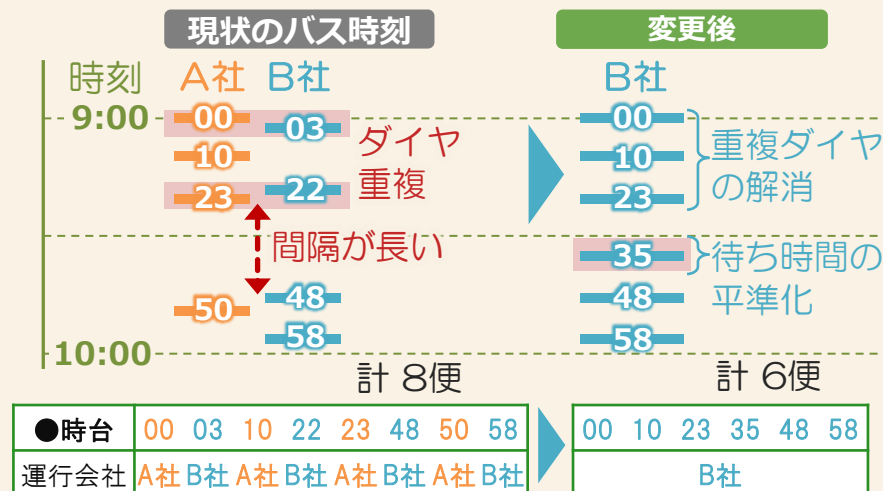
現状のバス時刻

変更後

時刻 A社 B社

B社

9:00

00
03
10
23
22

ダイヤ重複

00
10
23

重複ダイヤの解消

間隔が長い

35

待ち時間の平準化

50
48
58

48
58

10:00

計 8便

計 6便

| ●時台 | 00 | 03 | 10 | 22 | 23 | 48 | 50 | 58 |
|---|---|---|---|---|---|---|---|---|
| 運行会社 | A社 | B社 | A社 | B社 | A社 | B社 | A社 | B社 |

| 00 | 10 | 23 | 35 | 48 | 58 |
|---|---|---|---|---|---|
| B社 | | | | | |